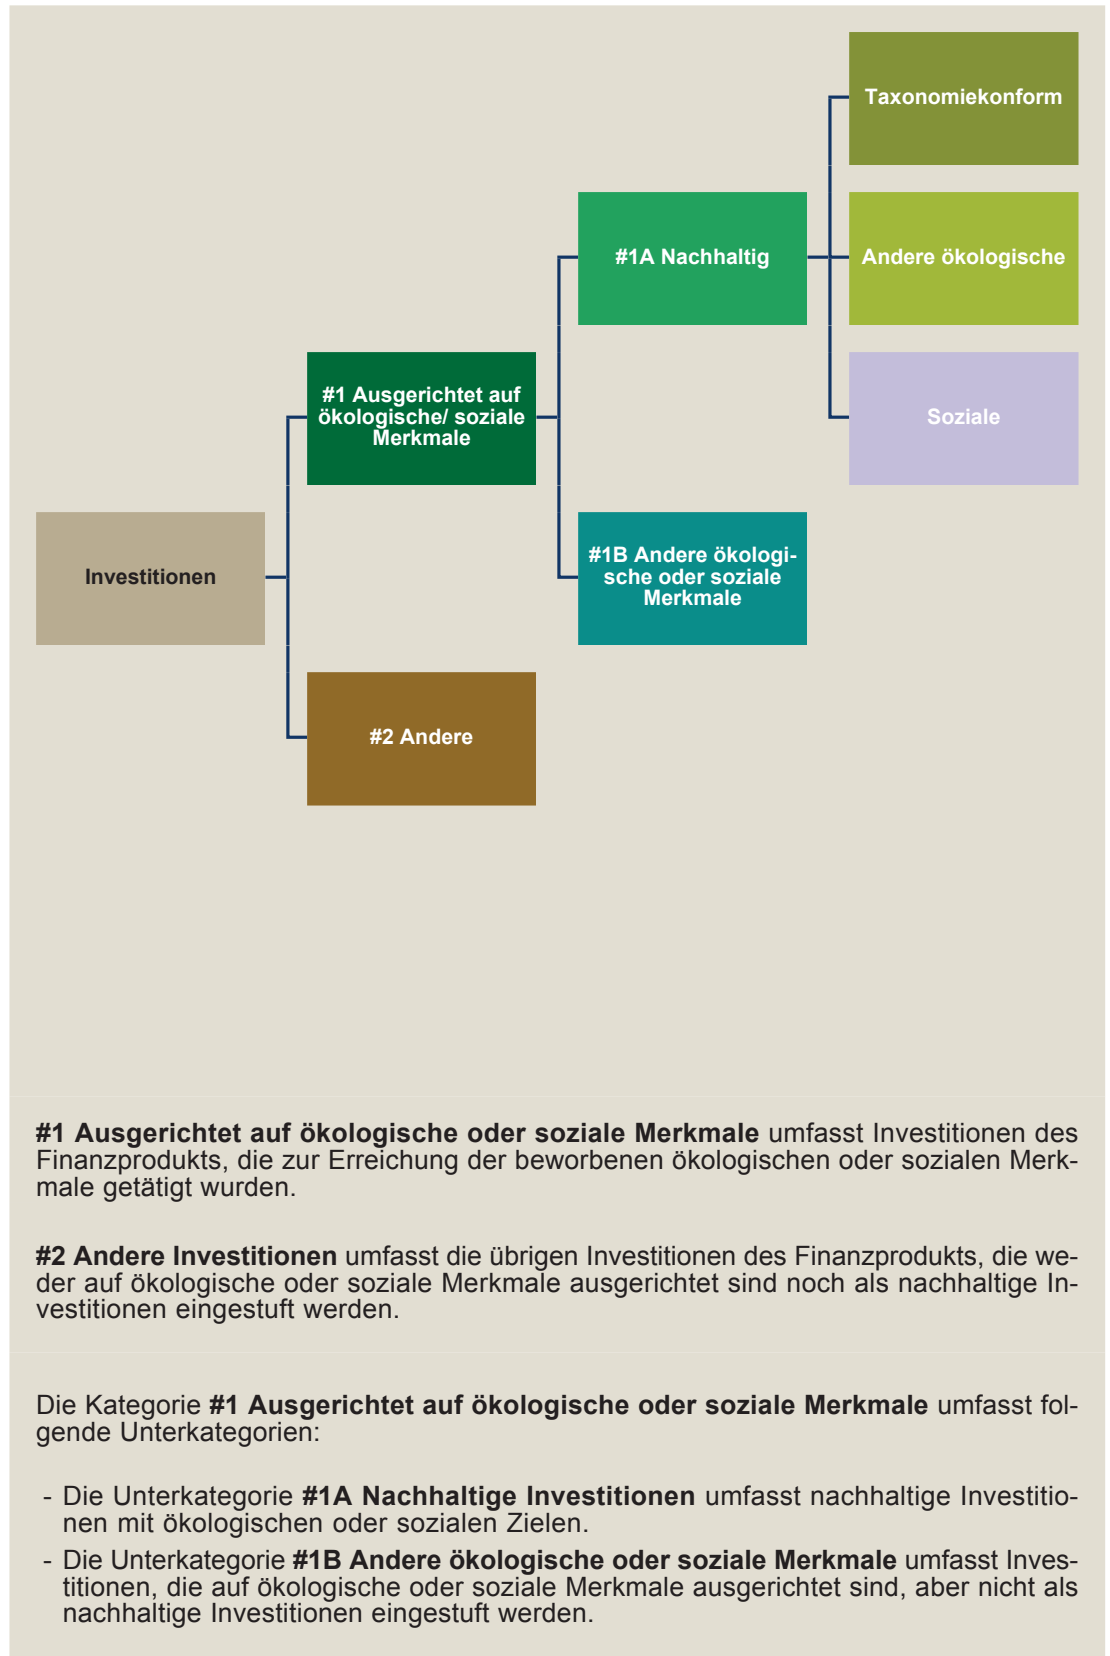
Taxonomiekonform

#1A Nachhaltig

Andere ökologische

#1 Ausgerichtet auf ökologische/ soziale Merkmale

Soziale

Investitionen

#1B Andere ökologische oder soziale Merkmale

#2 Andere

**#1 Ausgerichtet auf ökologische oder soziale Merkmale** umfasst Investitionen des Finanzprodukts, die zur Erreichung der beworbenen ökologischen oder sozialen Merkmale getätigt wurden.

**#2 Andere Investitionen** umfasst die übrigen Investitionen des Finanzprodukts, die weder auf ökologische oder soziale Merkmale ausgerichtet sind noch als nachhaltige Investitionen eingestuft werden.

Die Kategorie **#1 Ausgerichtet auf ökologische oder soziale Merkmale** umfasst folgende Unterkategorien:

- Die Unterkategorie **#1A Nachhaltige Investitionen** umfasst nachhaltige Investitionen mit ökologischen oder sozialen Zielen.
- Die Unterkategorie **#1B Andere ökologische oder soziale Merkmale** umfasst Investitionen, die auf ökologische oder soziale Merkmale ausgerichtet sind, aber nicht als nachhaltige Investitionen eingestuft werden.